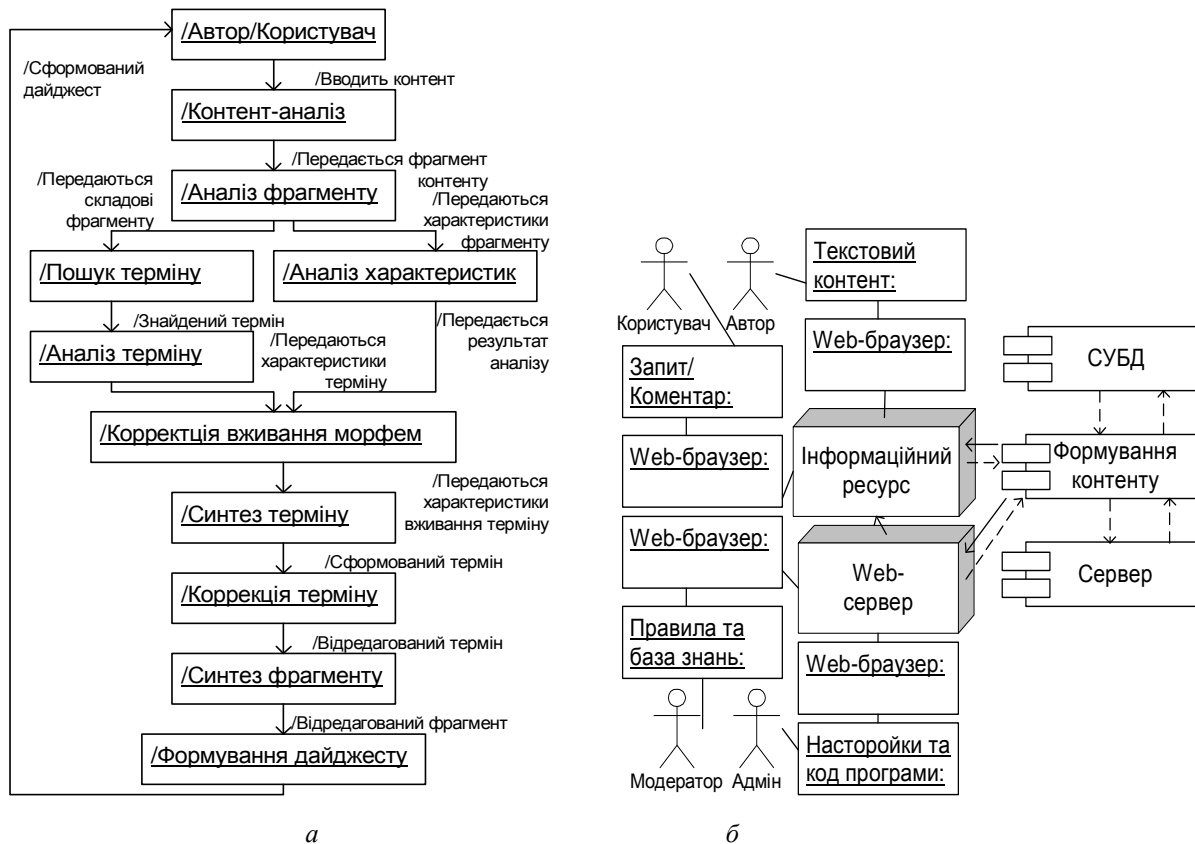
/Автор/Користувач

/Сформований дайджест

/Вводить контент

/Контент-аналіз

/Передається фрагмент контенту

/Передаються складові фрагменту

/Аналіз фрагменту

/Передаються характеристики фрагменту

/Пошук терміну

/Аналіз характеристик

/Знайдений термін

/Аналіз терміну

/Передаються характеристики терміну

/Передається результат аналізу

/Корректція вживання морфем

/Передаються характеристики вживання терміну

/Синтез терміну

/Сформований термін

/Коррекція терміну

/Відредагований термін

/Синтез фрагменту

/Відредагований фрагмент

/Формування дайджесту

а

Користувач

Автор

Текстовий контент:

Web-браузер:

СУБД

Запит/ Коментар:

Web-браузер:

Інформаційний ресурс

Формування контенту

Web-браузер:

Web-сервер

Сервер

Правила та база знань:

Web-браузер:

Модератор

Адмін

Насторойки та код програми:

б